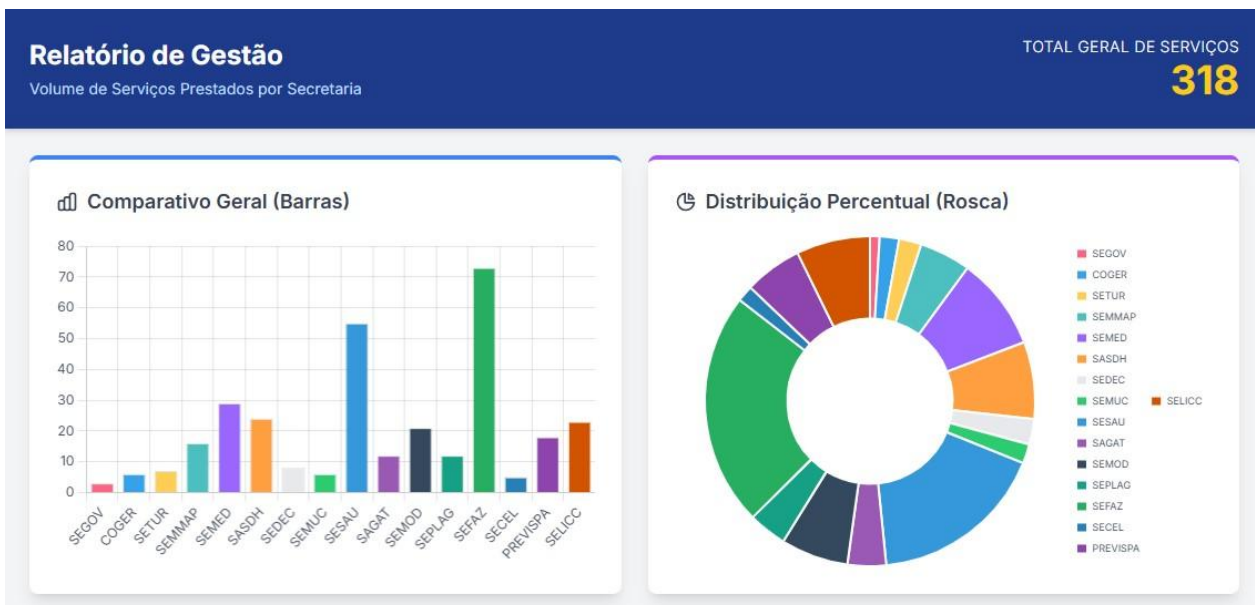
Relatório de Gestão
Volume de Serviços Prestados por Secretaria

TOTAL GERAL DE SERVIÇOS
318

Comparativo Geral (Barras)

80
70
60
50
40
30
20
10
0

SEGOV COGER SETUR SEMMAP SEMED SASDH SEDEC SEMUC SESAU SAGAT SEMOD SEPLAG SEFAZ SECEL PREVISPA SELICC

Distribuição Percentual (Rosca)

SEGOV
COGER
SETUR
SEMMAP
SEMED
SASDH
SEDEC
SEMUC
SESAU
SAGAT
SEMOD
SEPLAG
SEFAZ
SECEL
PREVISPA
SELICC